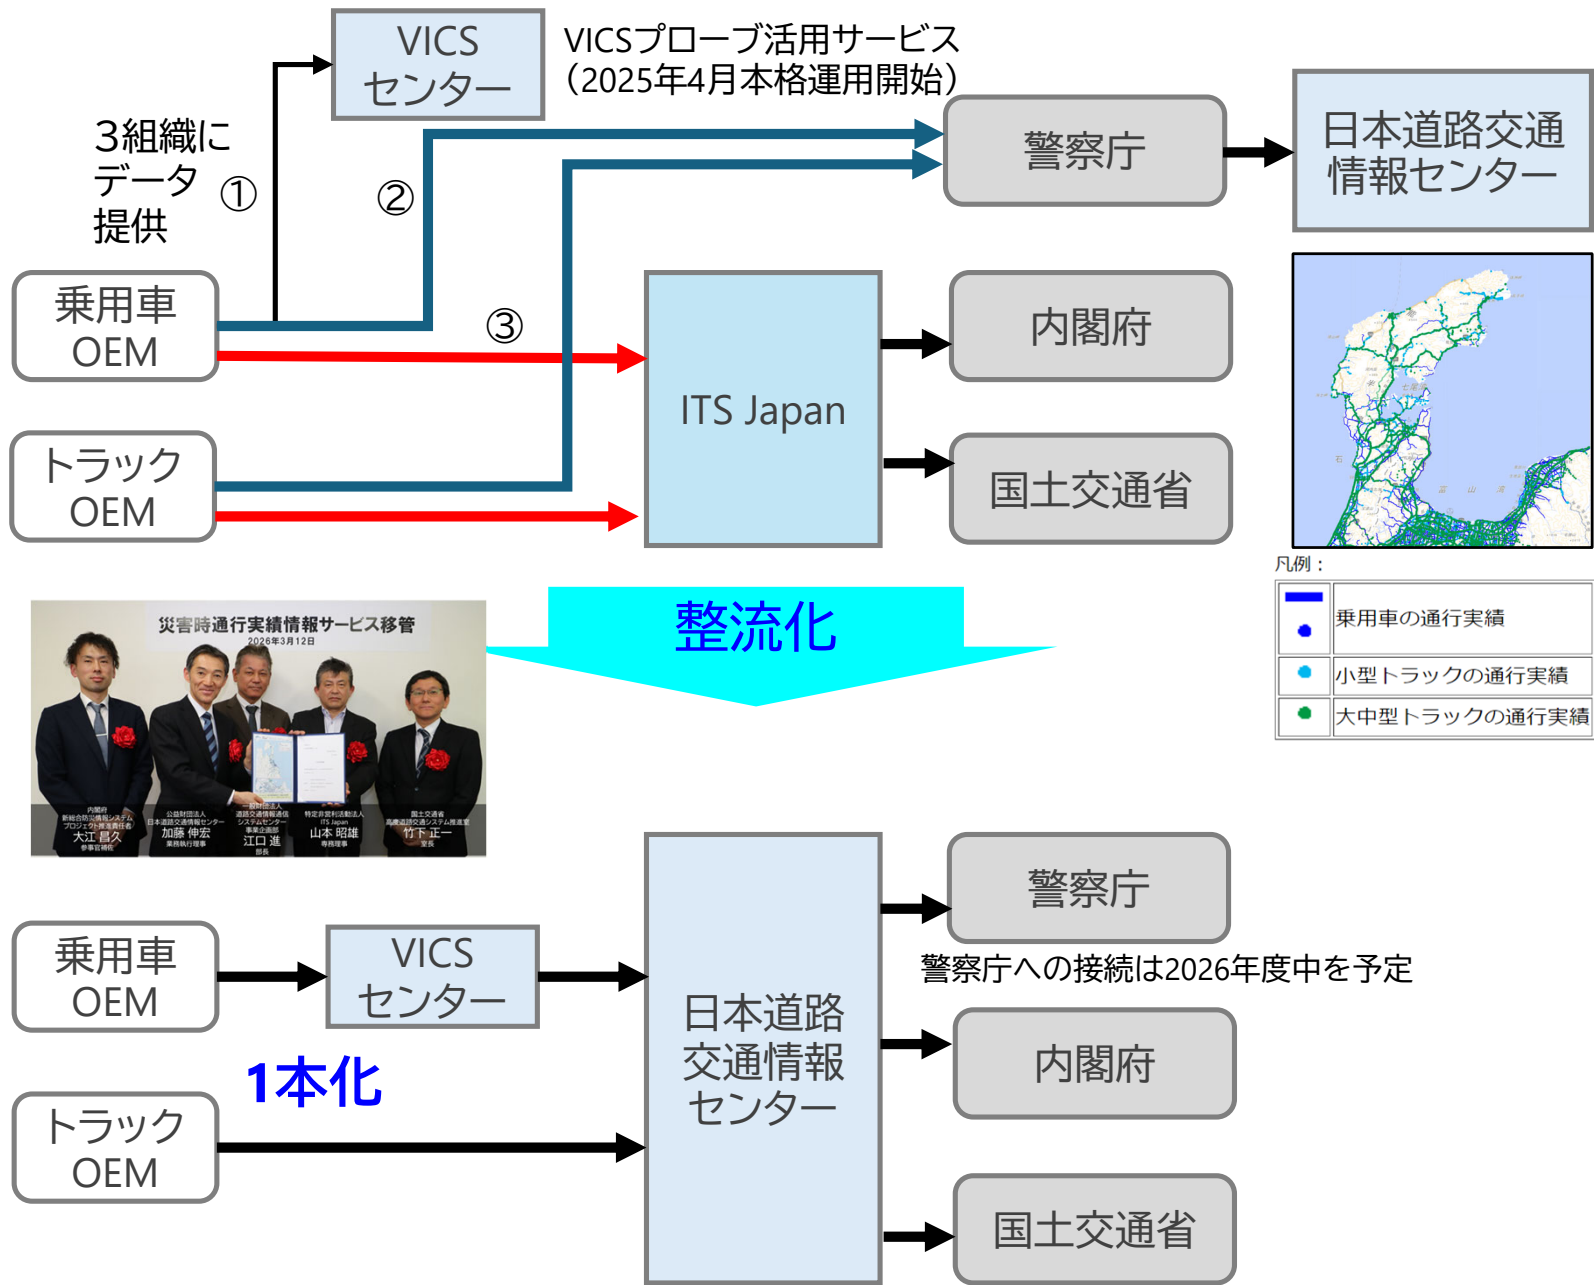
VICS
センター

VICSプローブ活用サービス
（2025年4月本格運用開始）

3組織に
データ
提供

①

②

③

警察庁

日本道路交通
情報センター

乗用車
OEM

ITS Japan

内閣府

トラック
OEM

国土交通省

凡例：

| | |
|---|---|
| | 乗用車の通行実績 |
| | 小型トラックの通行実績 |
| | 大中型トラックの通行実績 |

整流化

災害時通行実績情報サービス移管
2026年3月12日

内閣府 大江 昌久
公益財団法人 日本道路交通情報センター 加藤 伸宏
一般財団法人 道路交通情報通信システムセンター 江口 進
特定非営利活動法人 ITS Japan 山本 昭雄
国土交通省 竹下 正一

乗用車
OEM

VICS
センター

日本道路
交通情報
センター

警察庁

警察庁への接続は2026年度中を予定

1本化

内閣府

トラック
OEM

国土交通省